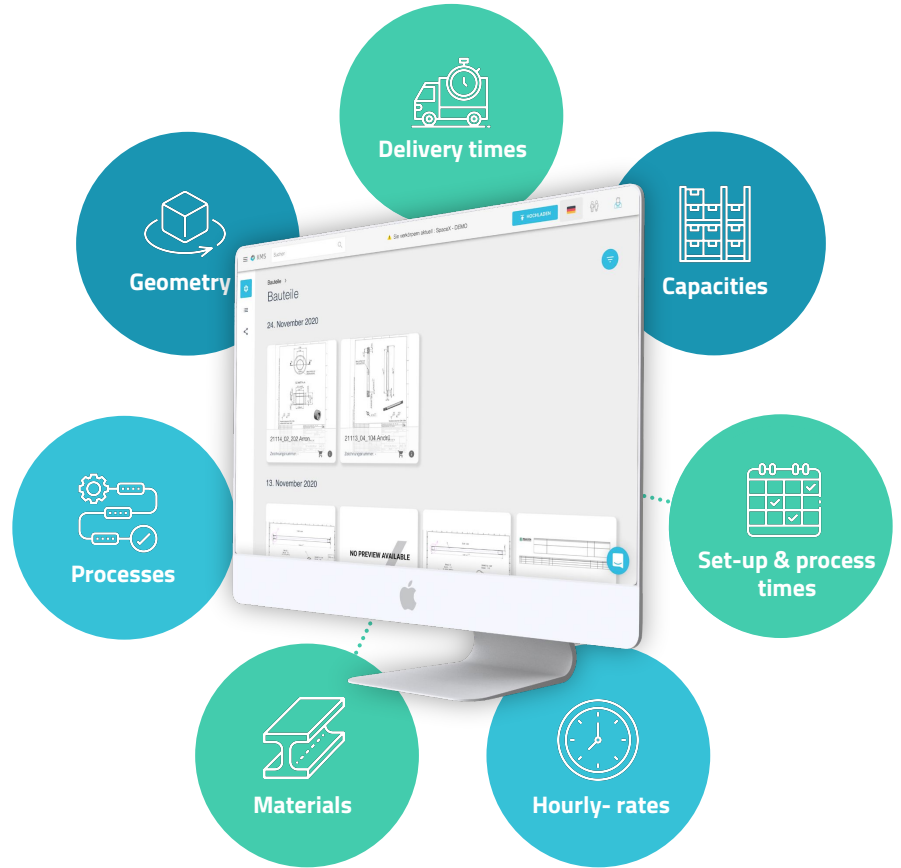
Delivery times

Geometry

Capacities

Processes

Set-up & process times

Materials

Hourly- rates

EMS Suchen

Sie verwenden aktuell: SpiceX - DEMO

HOCHLADEN

Bauteile >

Bauteile

24. November 2020

21114_02_202 Ansch...

Zeichnungsbe...

21113_04_104 Ansch...

Zeichnungsbe...

13. November 2020

NO PREVIEW AVAILABLE